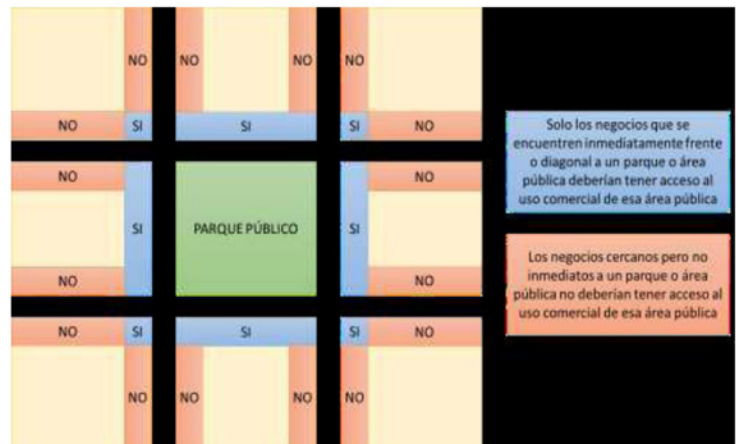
NO NO NO NO

NO SI SI SI NO

NO NO

SI PARQUE PÚBLICO SI

NO NO

NO SI SI SI NO

NO NO NO NO

Solo los negocios que se encuentren inmediatamente frente o diagonal a un parque o área pública deberían tener acceso al uso comercial de esa área pública

Los negocios cercanos pero no inmediatos a un parque o área pública no deberían tener acceso al uso comercial de esa área pública